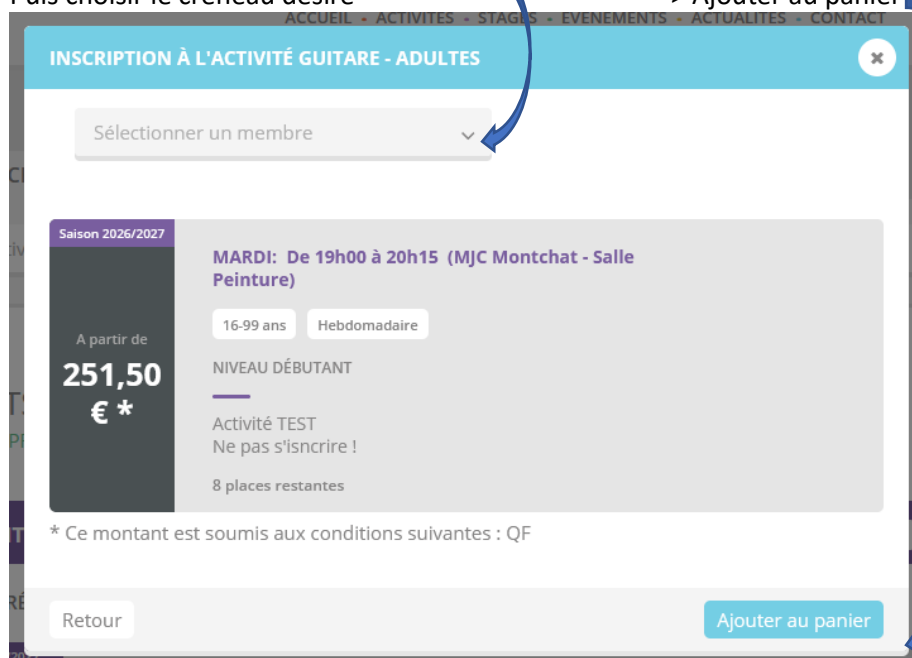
Puis choisir le créneau désiré > Ajouter au panier

ACCUEIL - ACTIVITES - STAGES - EVENEMENTS - ACTUALITES - CONTACT

INSCRIPTION À L'ACTIVITÉ GUITARE - ADULTES

×

Sélectionner un membre

Saison 2026/2027

A partir de

251,50 € *

MARDI: De 19h00 à 20h15 (MJC Montchat - Salle Peinture)

16-99 ans

Hebdomadaire

NIVEAU DÉBUTANT

Activité TEST
Ne pas s'isncrire !

8 places restantes

* Ce montant est soumis aux conditions suivantes : QF

Retour

Ajouter au panier